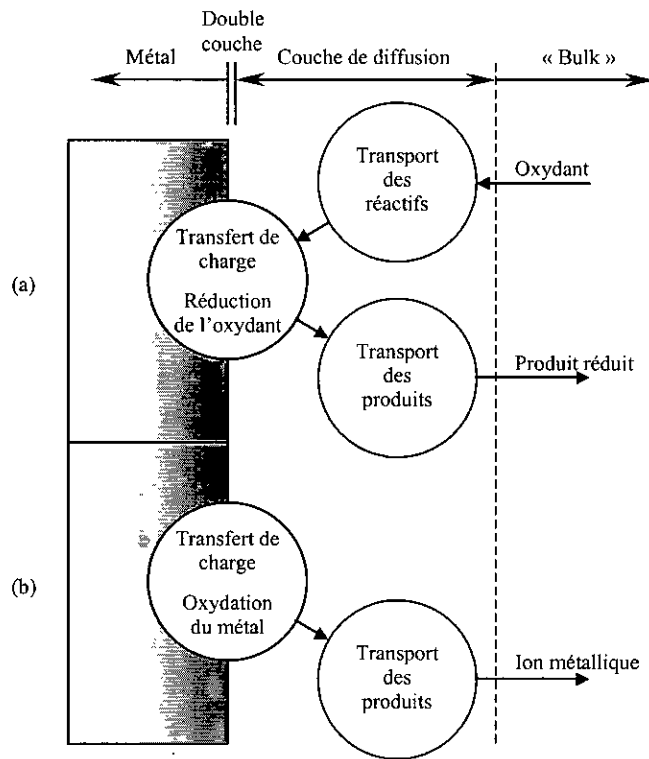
Double couche

Métal

Couche de diffusion

« Bulk »

Transport des réactifs

Oxydant

(a)

Transfert de charge

Réduction de l'oxydant

Transport des produits

Produit réduit

(b)

Transfert de charge

Oxydation du métal

Transport des produits

Ion métallique